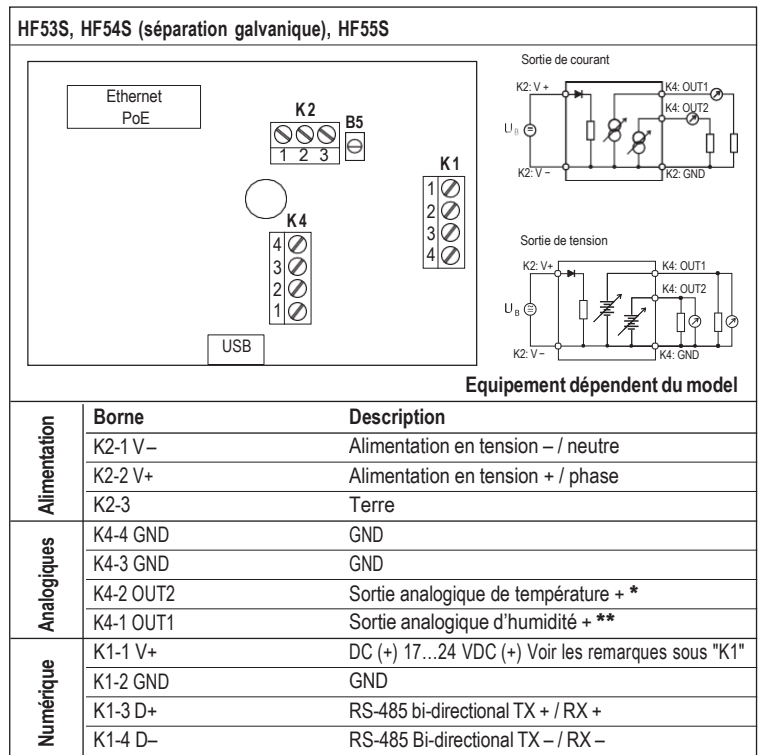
HF53S, HF54S (séparation galvanique), HF55S

Ethernet
PoE

K2
1 2 3
B5

K1
1
2
3
4

K4
4
3
2
1

USB

Sortie de courant
K2: V+
K4: OUT1
K4: OUT2
$U_B$
K2: V –
K2: GND

Sortie de tension
K2: V+
K4: OUT1
K4: OUT2
$U_B$
K2: V –
K4: GND

Equipement dépendent du model

| | Borne | Description |
|---|---|---|
| Alimentation | K2-1 V– | Alimentation en tension – / neutre |
| | K2-2 V+ | Alimentation en tension + / phase |
| | K2-3 | Terre |
| Analogiques | K4-4 GND | GND |
| | K4-3 GND | GND |
| | K4-2 OUT2 | Sortie analogique de température + * |
| | K4-1 OUT1 | Sortie analogique d'humidité + ** |
| Numérique | K1-1 V+ | DC (+) 17…24 VDC (+) Voir les remarques sous "K1" |
| | K1-2 GND | GND |
| | K1-3 D+ | RS-485 bi-directional TX + / RX + |
| | K1-4 D– | RS-485 Bi-directional TX – / RX – |